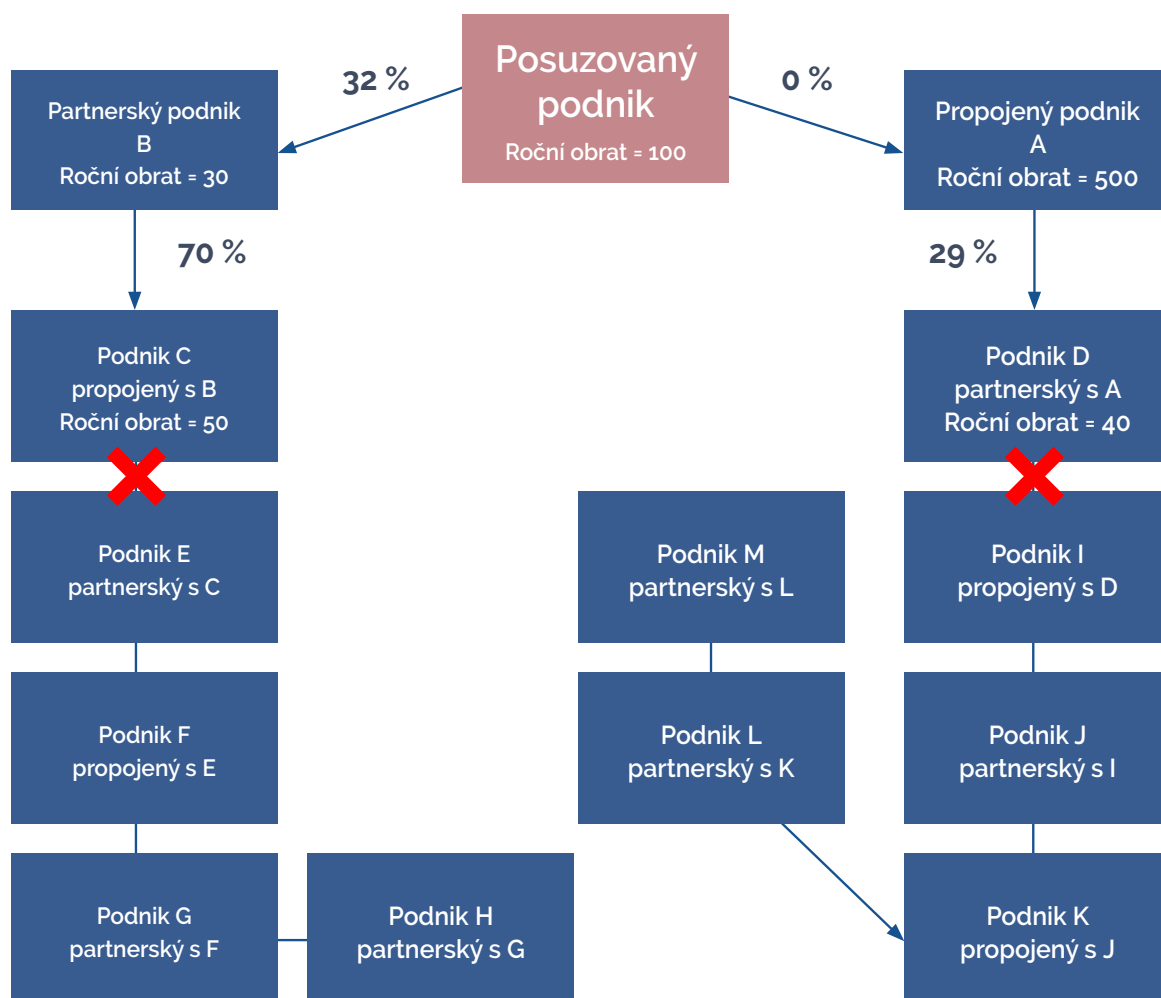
Posuzovaný podnik
Roční obrat = 100

32 %

0 %

Partnerský podnik
B
Roční obrat = 30

Propojený podnik
A
Roční obrat = 500

70 %

29 %

Podnik C
propojený s B
Roční obrat = 50

Podnik D
partnerský s A
Roční obrat = 40

Podnik E
partnerský s C

Podnik M
partnerský s L

Podnik I
propojený s D

Podnik F
propojený s E

Podnik L
partnerský s K

Podnik J
partnerský s I

Podnik G
partnerský s F

Podnik H
partnerský s G

Podnik K
propojený s J